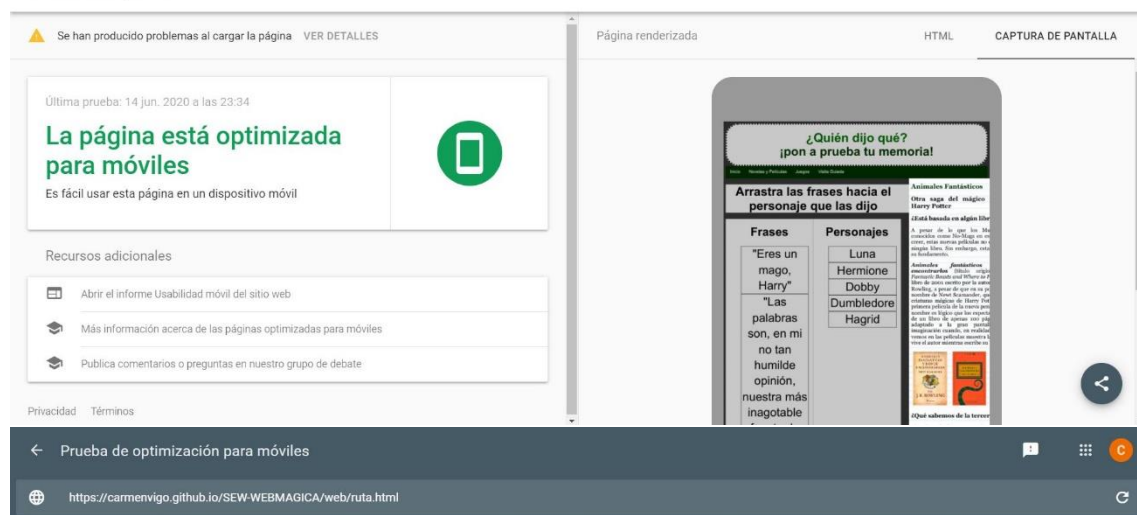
Se han producido problemas al cargar la página VER DETALLES

Última prueba: 14 jun. 2020 a las 23:34

La página está optimizada para móviles

Es fácil usar esta página en un dispositivo móvil

Recursos adicionales

Abrir el informe Usabilidad móvil del sitio web

Más información acerca de las páginas optimizadas para móviles

Publica comentarios o preguntas en nuestro grupo de debate

Privacidad Términos

Página renderizada

HTML

CAPTURA DE PANTALLA

¿Quién dijo qué?
¡pon a prueba tu memoria!

Inicio Novelas y Películas Juegos Visita Guiada

Arrastra las frases hacia el personaje que las dijo

| Frases | Personajes |
|---|---|
| "Eres un mago, Harry" | Luna |
| "Las palabras son, en mi no tan humilde opinión, nuestra más inagotable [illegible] | Hermione |
| | Dobby |
| | Dumbledore |
| | Hagrid |

Animales Fantásticos

Otra saga del mágico Harry Potter

¿Está basada en algún libr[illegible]

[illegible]

¿Qué sabemos de la tercer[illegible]

Prueba de optimización para móviles

C

https://carmenvigo.github.io/SEW-WEBMAGICA/web/ruta.html